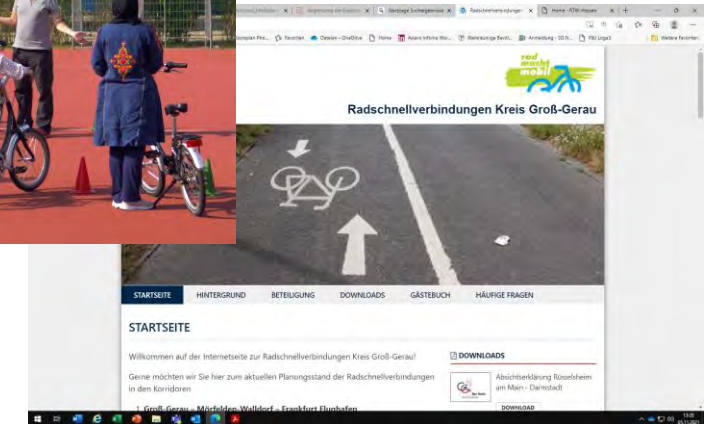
Radschnellverbindungen Kreis Groß-Gerau

rad macht mobil

STARTSEITE HINTERGRUND BETEILIGUNG DOWNLOADS GÄSTEBUCH HÄUFIGE FRAGEN

STARTSEITE

Willkommen auf der Internetseite zur Radschnellverbindungen Kreis Groß-Gerau!

Gerne möchten wir Sie hier zum aktuellen Planungsstand der Radschnellverbindungen in den Korridoren

1. Groß-Gerau – Mörfelden-Walldorf – Frankfurt Flughafen

DOWNLOADS

Absichtserklärung Rüsselsheim am Main - Darmstadt

DOWNLOAD